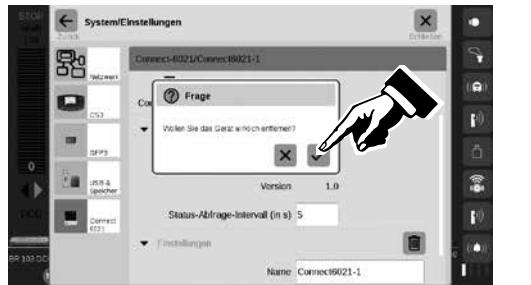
STOP

Zurück

System/Einstellungen

Schließen

Netzwerk

CS3

SFP3

USB & Speicher

Connect 6021

Connect-6021/Connect6021-1

Co

Frage

Wollen Sie das Gerät wirklich entfernen?

Version 1.0

Status-Abfrage-Intervall (in s) 5

Einstellungen

Name Connect6021-1

BR 103 DC

DCC